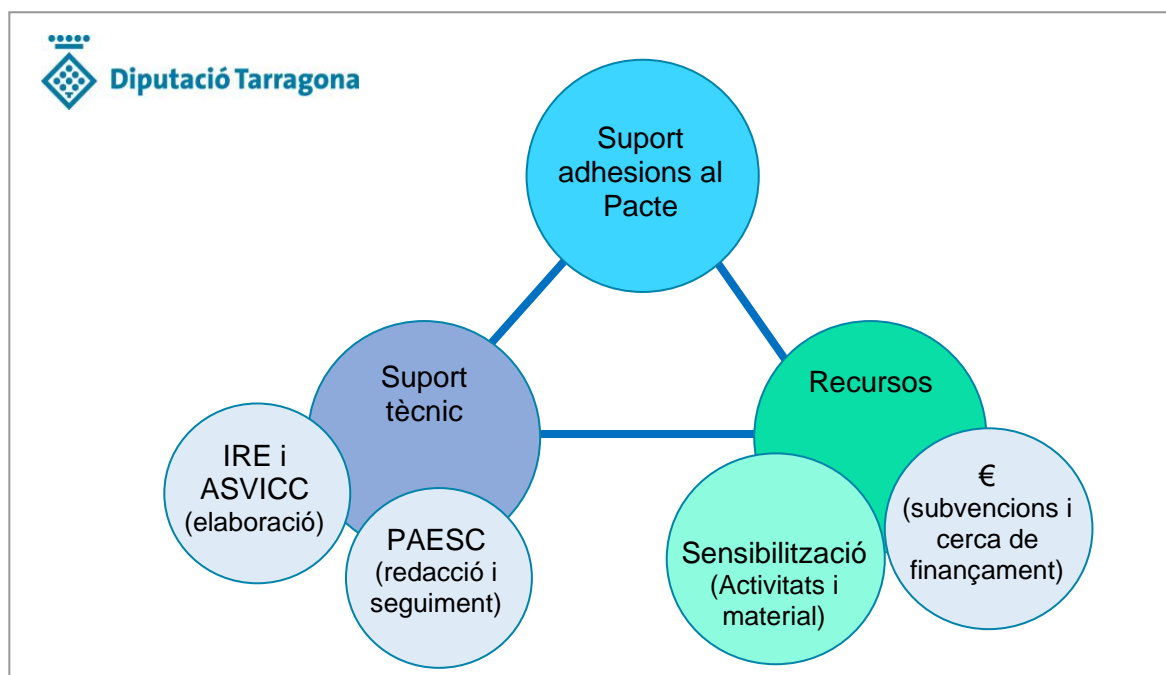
Diputació Tarragona

Suport adhesions al Pacte

Suport tècnic

Recursos

IRE i ASVICC (elaboració)

PAESC (redacció i seguiment)

Sensibilització (Activitats i material)

€ (subvencions i cerca de finançament)